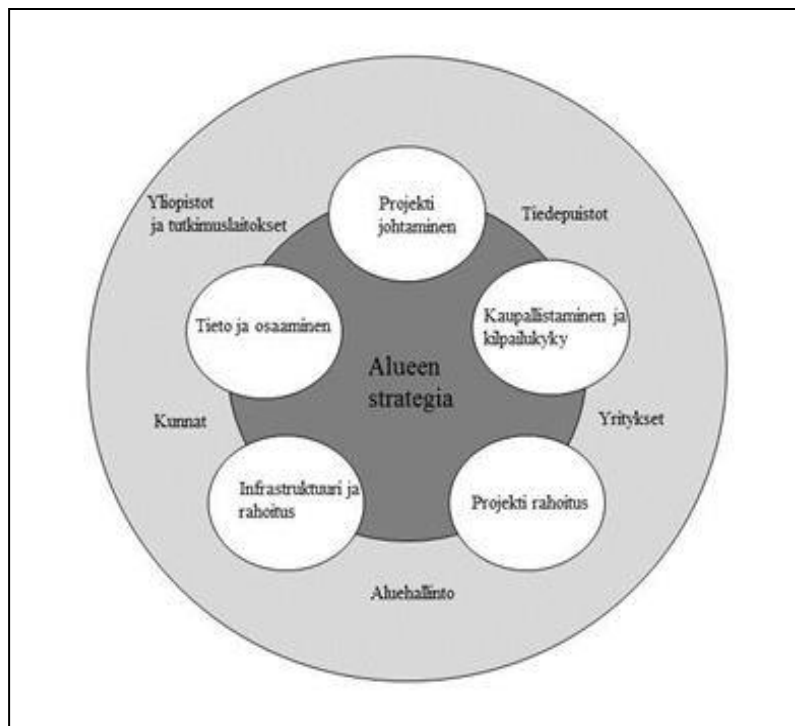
Yliopistot ja tutkimuslaitokset

Projekti johtaminen

Tiedepuistot

Tieto ja osaaminen

Kaupallistaminen ja kilpailukyky

Alueen strategia

Kunnat

Yritykset

Infrastruktuuri ja rahoitus

Projekti rahoitus

Aluehallinto